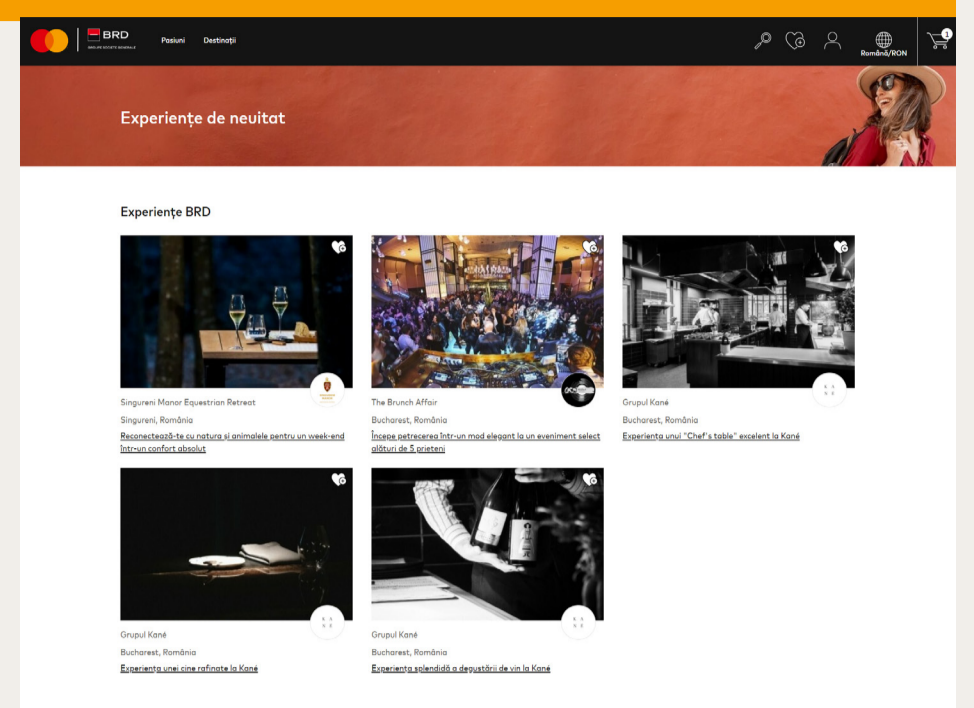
BRD
GROUPE SOCIETE GENERALE
Pasiuni Destinații
1
Română/RON

Experiențe de neuitat

Experiențe BRD

Singureni Manor Equestrian Retreat
Singureni, România
Reconectează-te cu natura și animalele pentru un week-end într-un confort absolut

The Brunch Affair
Bucharest, România
Începe petrecerea într-un mod elegant la un eveniment select alături de 5 prieteni

Grupul Kané
Bucharest, România
Experiența unui "Chef's table" excelent la Kané

Grupul Kané
Bucharest, România
Experiența unei cine rafinate la Kané

Grupul Kané
Bucharest, România
Experiența splendidă a degustării de vin la Kané